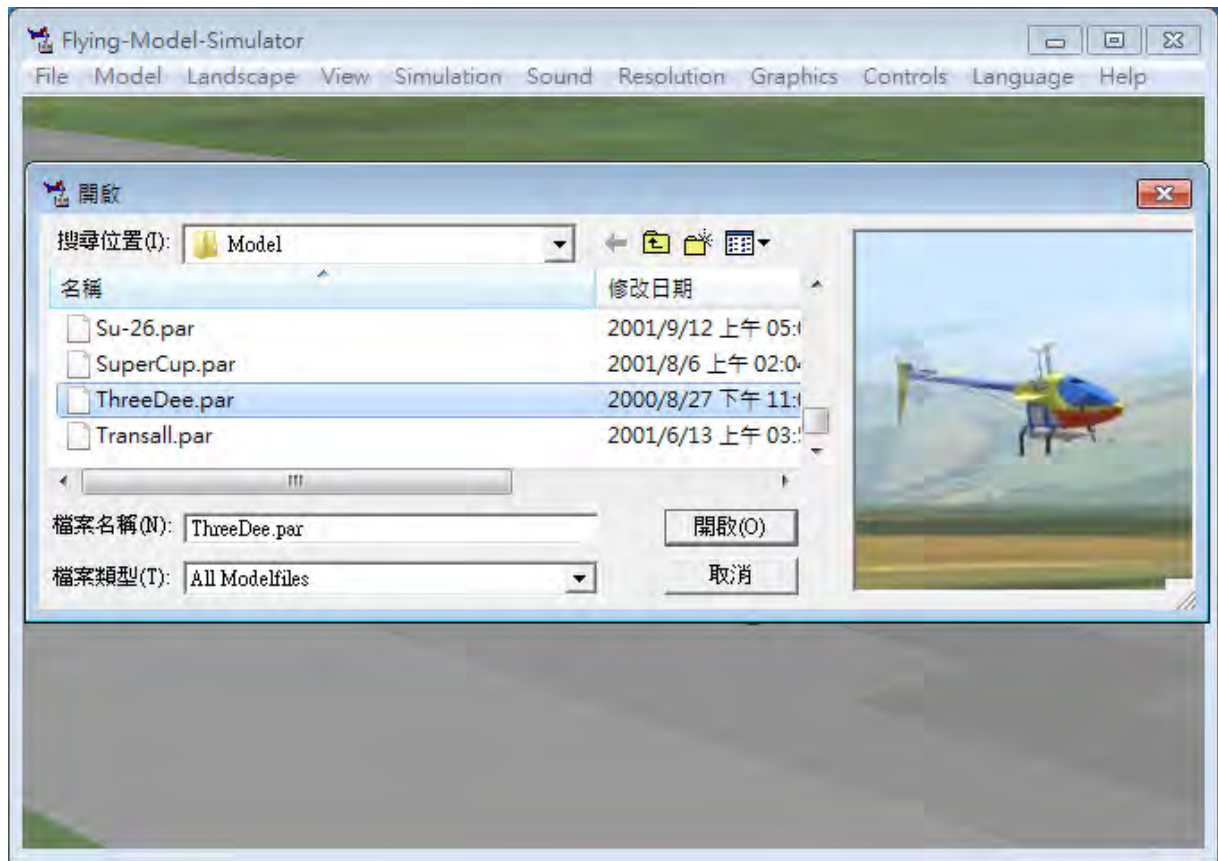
Flying-Model-Simulator

File Model Landscape View Simulation Sound Resolution Graphics Controls Language Help

開啟

搜尋位置(I): Model

| 名稱 | 修改日期 |
|---|---|
| Su-26.par | 2001/9/12 上午 05:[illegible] |
| SuperCup.par | 2001/8/6 上午 02:0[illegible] |
| ThreeDee.par | 2000/8/27 下午 11:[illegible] |
| Transall.par | 2001/6/13 上午 03:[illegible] |

檔案名稱(N): ThreeDee.par

開啟(O)

檔案類型(T): All Modelfiles

取消